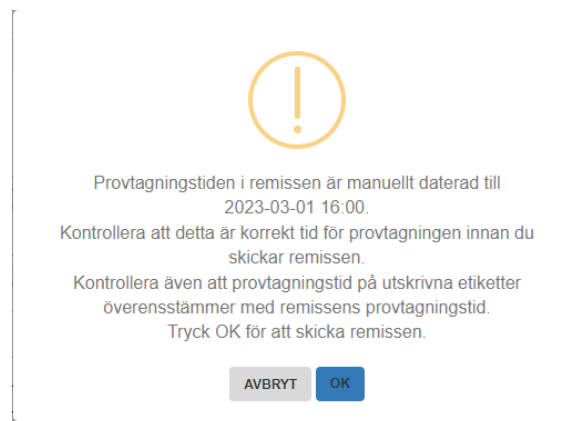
!

Provtagningstiden i remissen är manuellt daterad till 2023-03-01 16:00.
Kontrollera att detta är korrekt tid för provtagningen innan du skickar remissen.
Kontrollera även att provtagningstid på utskrivna etiketter överensstämmer med remissens provtagningstid.
Tryck OK för att skicka remissen.

AVBRYT OK